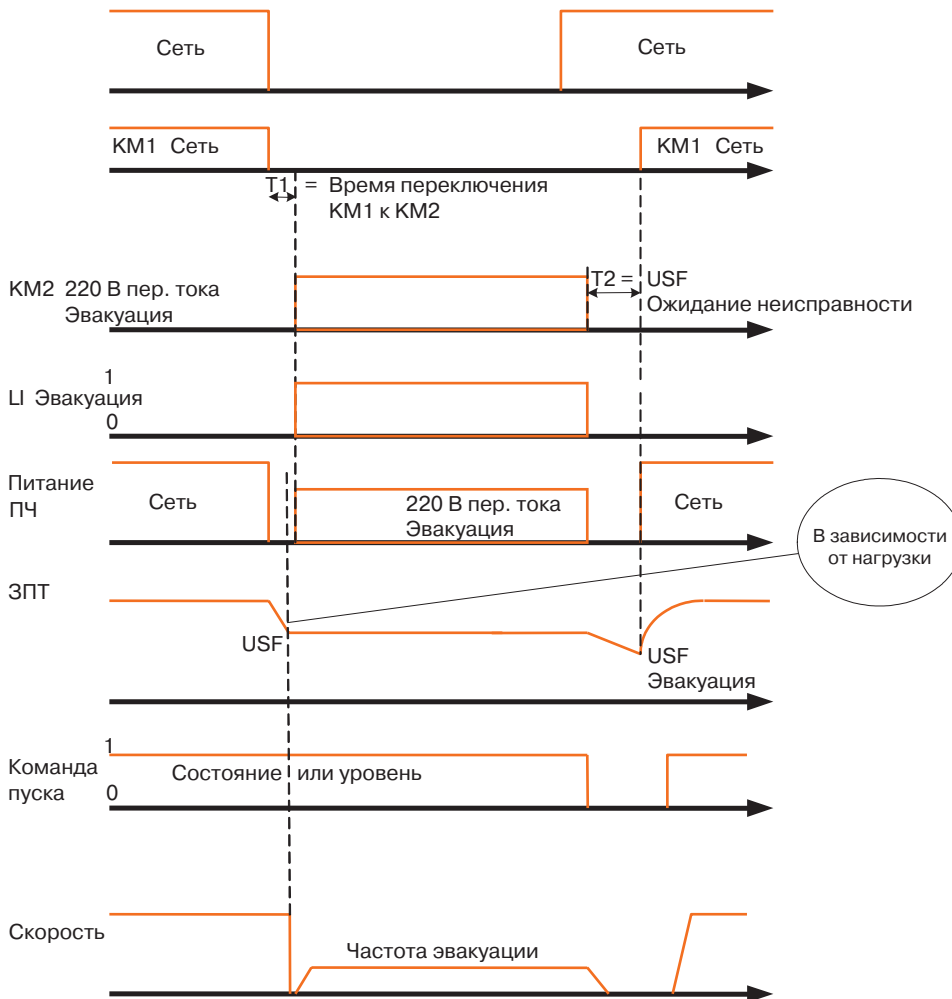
Сеть

Сеть

KM1 Сеть

KM1 Сеть

T1 = Время переключения KM1 к KM2

KM2 220 В пер. тока Эвакуация

T2 = USF Ожидание неисправности

1
LI Эвакуация
0

Питание ПЧ

Сеть

220 В пер. тока Эвакуация

Сеть

В зависимости от нагрузки

ЗПТ

USF

USF Эвакуация

1
Команда пуска
0

Состояние или уровень

Скорость

Частота эвакуации